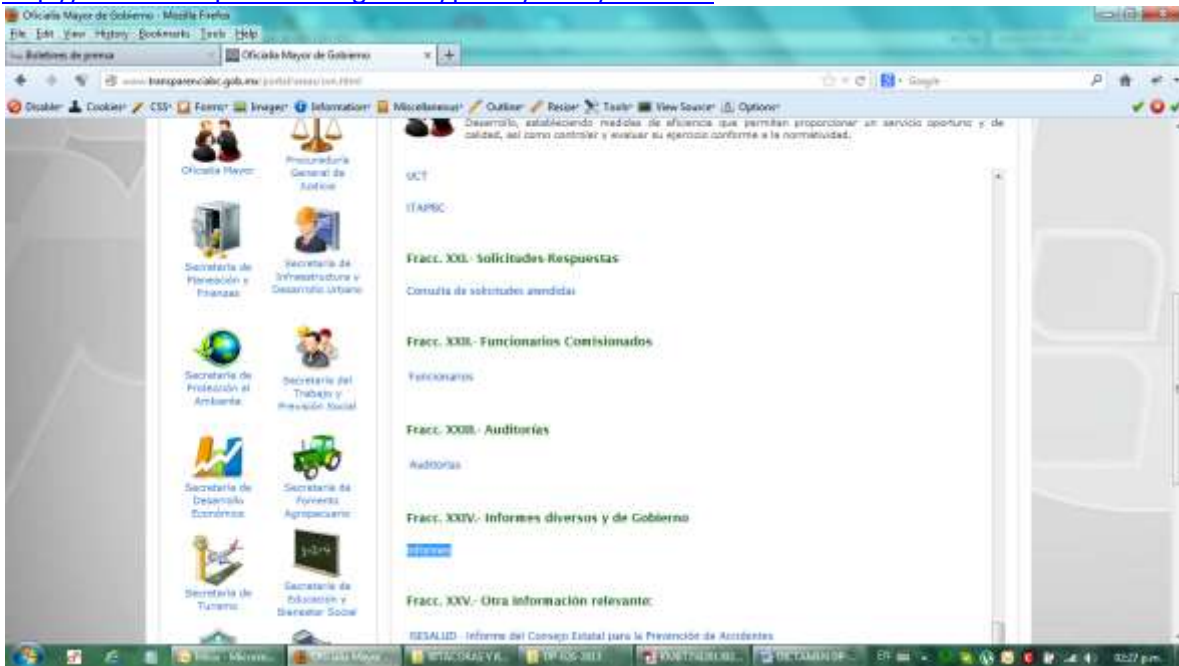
Oficialía Mayor de Gobierno - Mozilla Firefox
File Edit View History Bookmarks Tools Help
Boletines de prensa
Oficialía Mayor de Gobierno
www.transparenciabc.gob.mx/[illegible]
Google
Disable Cookies CSS Forms Images Information Miscellaneous Outline Resize Tools View Source Options

Oficialía Mayor
Procuraduría General de Justicia
Secretaría de Planeación y Finanzas
Secretaría de Infraestructura y Desarrollo Urbano
Secretaría de Protección al Ambiente
Secretaría del Trabajo y Previsión Social
Secretaría de Desarrollo Económico
Secretaría de Fomento Agropecuario
Secretaría de Turismo
Secretaría de Educación y Bienestar Social

Desarrollo, estableciendo medidas de eficiencia que permitan proporcionar un servicio oportuno y de calidad, así como controlar y evaluar su ejercicio conforme a la normatividad.

UCT

ITAPBC

Fracc. XXI.- Solicitudes Respuestas

Consulta de solicitudes atendidas

Fracc. XXII.- Funcionarios Comisionados

Funcionarios

Fracc. XXIII.- Auditorias

Auditorias

Fracc. XXIV.- Informes diversos y de Gobierno

Informes

Fracc. XXV.- Otra información relevante

ISESALUD - Informe del Consejo Estatal para la Prevención de Accidentes

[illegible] 02:27 p.m.